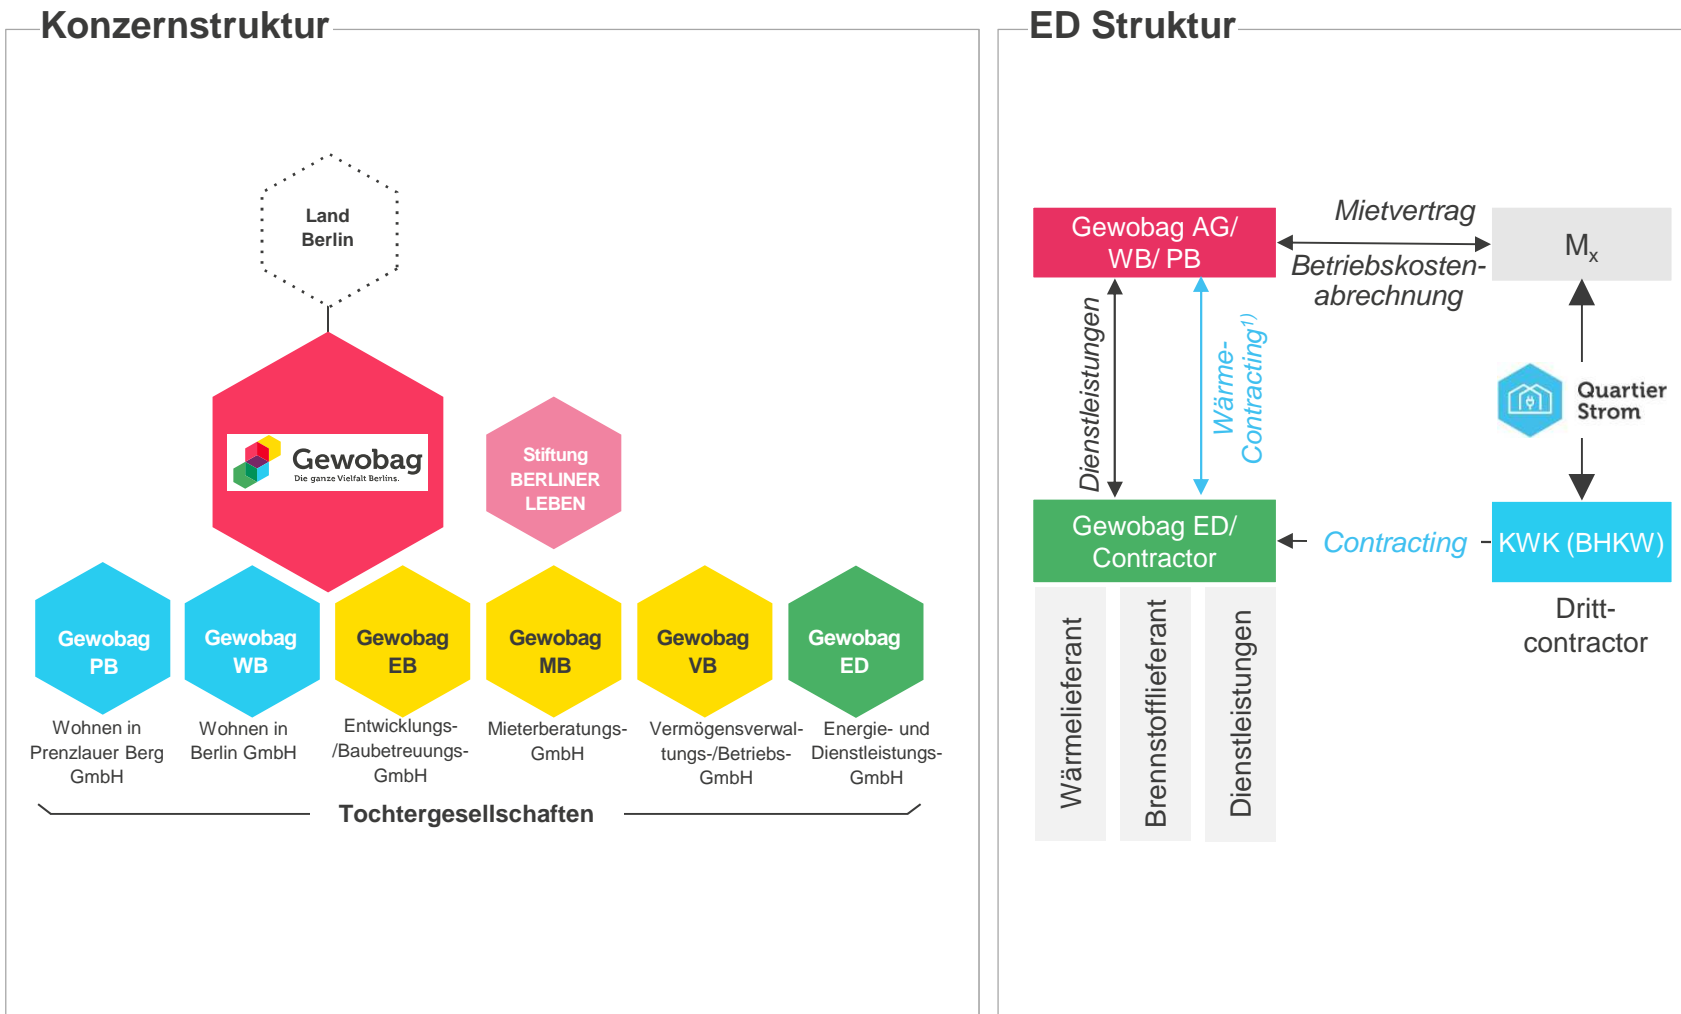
Konzernstruktur

Land Berlin

Gewobag
Die ganze Vielfalt Berlins.

Stiftung BERLINER LEBEN

Gewobag PB
Wohnen in Prenzlauer Berg GmbH

Gewobag WB
Wohnen in Berlin GmbH

Gewobag EB
Entwicklungs-/Baubetreuungs-GmbH

Gewobag MB
Mieterberatungs-GmbH

Gewobag VB
Vermögensverwaltungs-/Betriebs-GmbH

Gewobag ED
Energie- und Dienstleistungs-GmbH

Tochtergesellschaften

ED Struktur

Gewobag AG/ WB/ PB

Mietvertrag

Betriebskostenabrechnung

$M_x$

Dienstleistungen

Wärme-Contracting$^{1)}$

Quartier Strom

Gewobag ED/ Contractor

Contracting

KWK (BHKW)

Drittcontractor

Wärmelieferant

Brennstofflieferant

Dienstleistungen